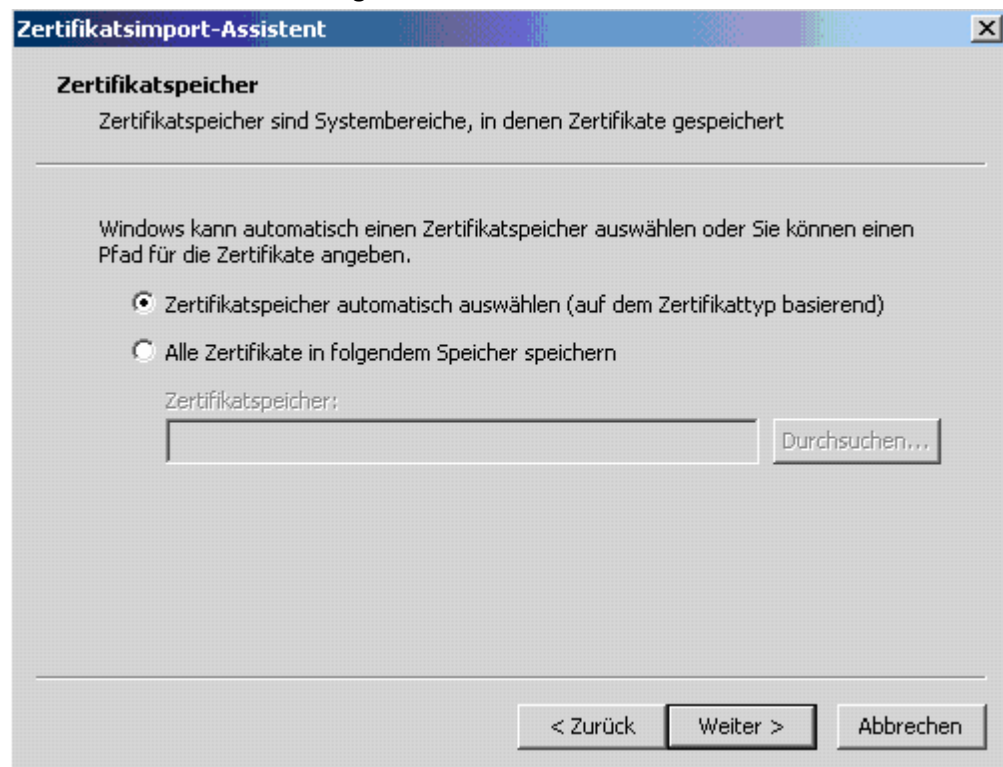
Zertifikatsimport-Assistent

Zertifikatspeicher

Zertifikatspeicher sind Systembereiche, in denen Zertifikate gespeichert

Windows kann automatisch einen Zertifikatspeicher auswählen oder Sie können einen Pfad für die Zertifikate angeben.

Zertifikatspeicher automatisch auswählen (auf dem Zertifikattyp basierend)

Alle Zertifikate in folgendem Speicher speichern

Zertifikatspeicher:

Durchsuchen...

< Zurück

Weiter >

Abbrechen